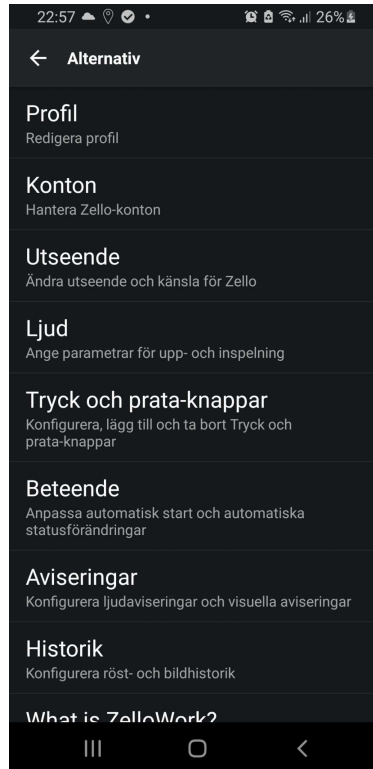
22:57 26%

Alternativ

Profil
Redigera profil

Konton
Hantera Zello-konton

Utseende
Ändra utseende och känsla för Zello

Ljud
Ange parametrar för upp- och inspelning

Tryck och prata-knappar
Konfigurera, lägg till och ta bort Tryck och prata-knappar

Beteende
Anpassa automatisk start och automatiska statusförändringar

Aviseringar
Konfigurera ljudaviseringar och visuella aviseringar

Historik
Konfigurera röst- och bildhistorik

What is ZelloWork?